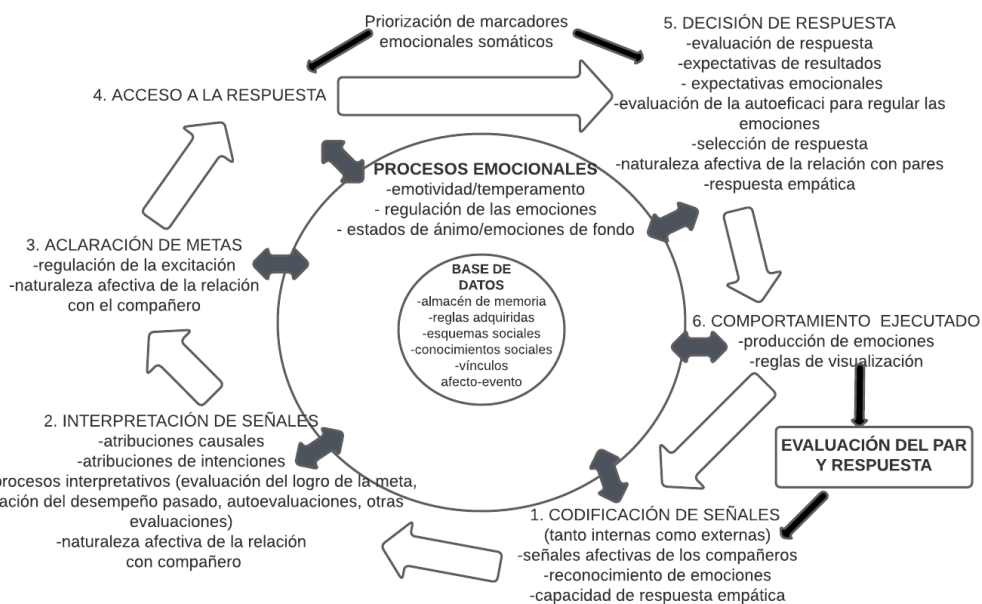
Priorización de marcadores emocionales somáticos

5. DECISIÓN DE RESPUESTA
-evaluación de respuesta
-expectativas de resultados
- expectativas emocionales
-evaluación de la autoeficaci para regular las emociones
-selección de respuesta
-naturaleza afectiva de la relación con pares
-respuesta empática

4. ACCESO A LA RESPUESTA

PROCESOS EMOCIONALES
-emotividad/temperamento
- regulación de las emociones
- estados de ánimo/emociones de fondo

3. ACLARACIÓN DE METAS
-regulación de la excitación
-naturaleza afectiva de la relación con el compañero

BASE DE DATOS
-almacén de memoria
-reglas adquiridas
-esquemas sociales
-conocimientos sociales
-vínculos afecto-evento

6. COMPORTAMIENTO EJECUTADO
-producción de emociones
-reglas de visualización

2. INTERPRETACIÓN DE SEÑALES
-atribuciones causales
-atribuciones de intenciones
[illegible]procesos interpretativos (evaluación del logro de la meta, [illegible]ación del desempeño pasado, autoevaluaciones, otras evaluaciones)
-naturaleza afectiva de la relación con compañero

EVALUACIÓN DEL PAR Y RESPUESTA

1. CODIFICACIÓN DE SEÑALES
(tanto internas como externas)
-señales afectivas de los compañeros
-reconocimiento de emociones
-capacidad de respuesta empática